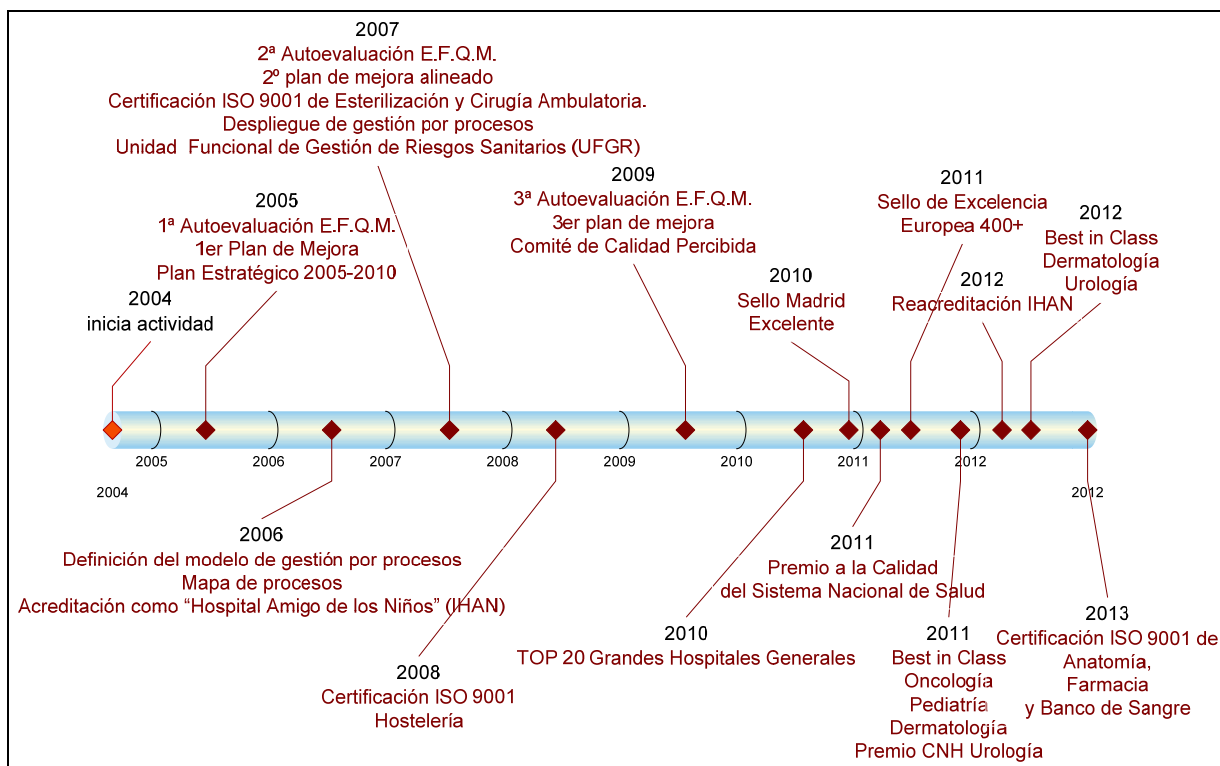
2007
2ª Autoevaluación E.F.Q.M.
2º plan de mejora alineado
Certificación ISO 9001 de Esterilización y Cirugía Ambulatoria.
Despliegue de gestión por procesos
Unidad Funcional de Gestión de Riesgos Sanitarios (UFGR)

2005
1ª Autoevaluación E.F.Q.M.
1er Plan de Mejora
Plan Estratégico 2005-2010

2004
inicia actividad

2009
3ª Autoevaluación E.F.Q.M.
3er plan de mejora
Comité de Calidad Percibida

2010
Sello Madrid
Excelente

2011
Sello de Excelencia
Europea 400+

2012
Reacreditación IHAN

2012
Best in Class
Dermatología
Urología

2005 2006 2007 2008 2009 2010 2011 2012

2004

2012

2006
Definición del modelo de gestión por procesos
Mapa de procesos
Acreditación como "Hospital Amigo de los Niños" (IHAN)

2008
Certificación ISO 9001
Hostelería

2010
TOP 20 Grandes Hospitales Generales

2011
Premio a la Calidad
del Sistema Nacional de Salud

2011
Best in Class
Oncología
Pediatría
Dermatología
Premio CNH Urología

2013
Certificación ISO 9001 de
Anatomía,
Farmacia
y Banco de Sangre